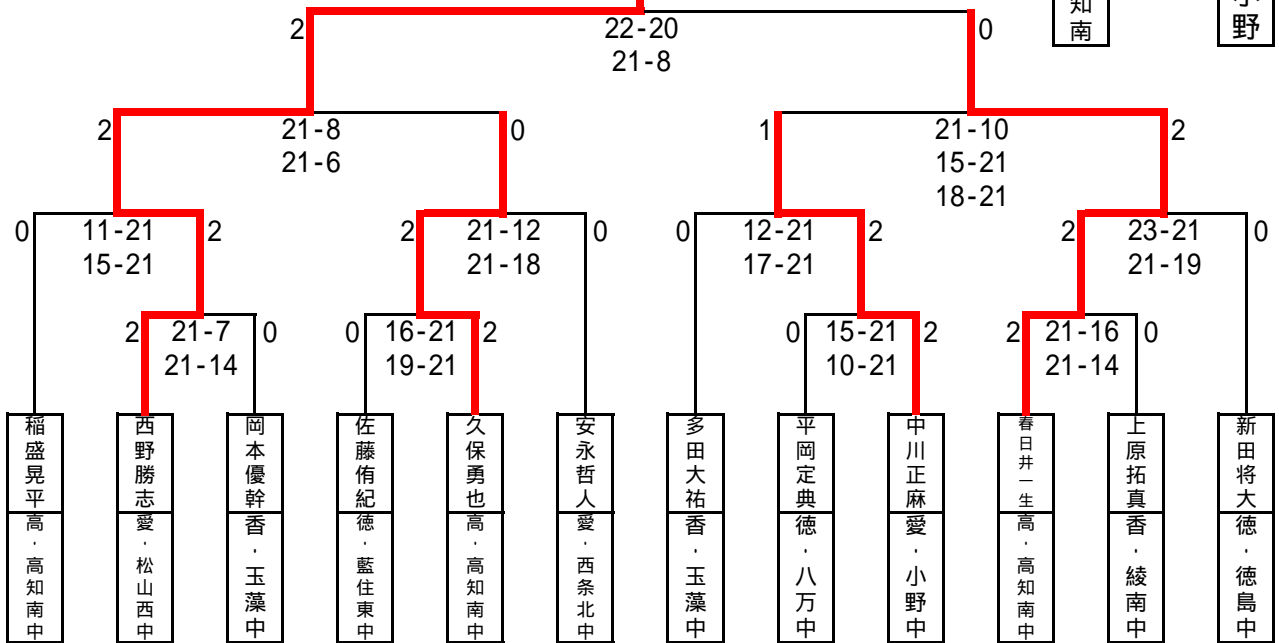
知南

小野

2
22-20
21-8
0

2
21-8
21-6
0

1
21-10
15-21
18-21
2

0
11-21
15-21
2

2
21-12
21-18
0

0
12-21
17-21
2

2
23-21
21-19
0

2
21-7
21-14
0

0
16-21
19-21
2

0
15-21
10-21
2

2
21-16
21-14
0

| 稲盛晃平 | 西野勝志 | 岡本優幹 | 佐藤侑紀 | 久保勇也 | 安永哲人 | 多田大祐 | 平岡定典 | 中川正麻 | 春日井一生 | 上原拓真 | 新田将大 |
|---|---|---|---|---|---|---|---|---|---|---|---|
| 高・高知南中 | 愛・松山西中 | 香・玉藻中 | 徳・藍住東中 | 高・高知南中 | 愛・西条北中 | 香・玉藻中 | 徳・八万中 | 愛・小野中 | 高・高知南中 | 香・綾南中 | 徳・徳島中 |